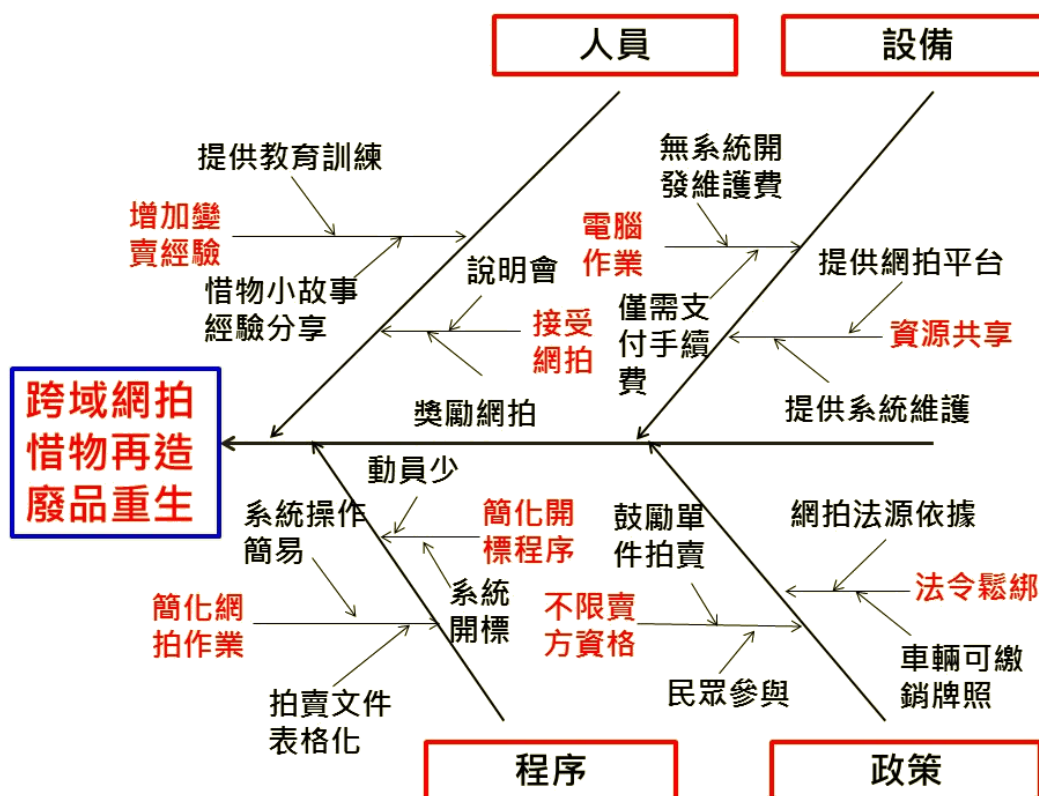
人員

設備

提供教育訓練

增加變賣經驗

惜物小故事經驗分享

說明會

接受網拍

獎勵網拍

無系統開發維護費

電腦作業

僅需支付手續費

提供網拍平台

資源共享

提供系統維護

跨域網拍惜物再造廢品重生

動員少

系統操作簡易

簡化開標程序

系統開標

簡化網拍作業

拍賣文件表格化

鼓勵單件拍賣

不限賣方資格

民眾參與

網拍法源依據

法令鬆綁

車輛可繳銷牌照

程序

政策